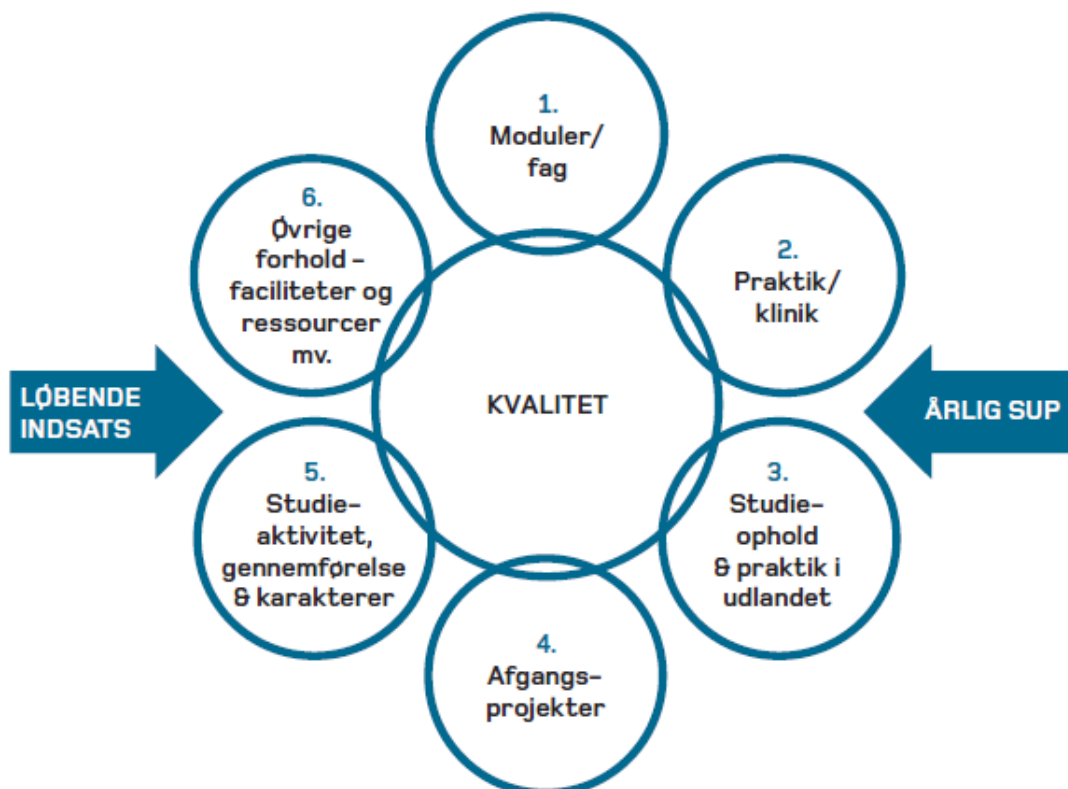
1.
Moduler/
fag

2.
Praktik/
klinik

3.
Studie-
ophold
& praktik i
udlandet

4.
Afgangs-
projekter

5.
Studie-
aktivitet,
gennemførelse
& karakterer

6.
Øvrige
forhold –
faciliteter og
ressourcer
mv.

KVALITET

LØBENDE
INDSATS

ÅRLIG SUP